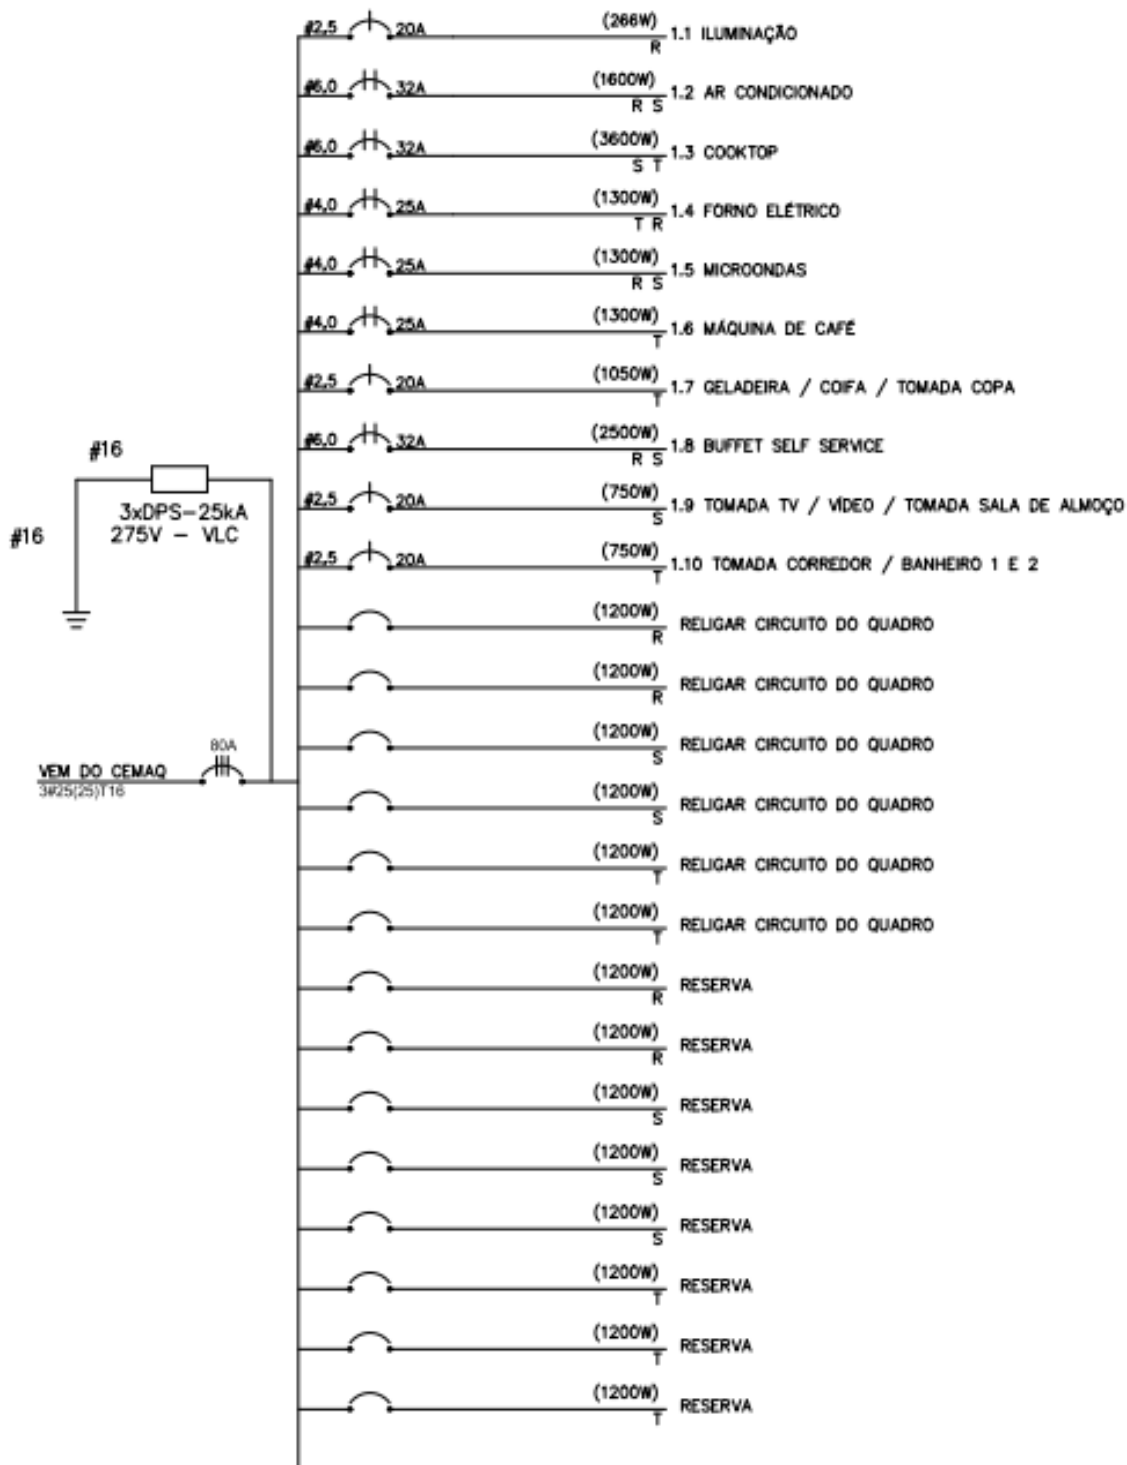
#2,5 20A (266W) R 1.1 ILUMINAÇÃO

#6,0 32A (1600W) R S 1.2 AR CONDICIONADO

#6,0 32A (3600W) S T 1.3 COOKTOP

#4,0 25A (1300W) T R 1.4 FORNO ELÉTRICO

#4,0 25A (1300W) R S 1.5 MICROONDAS

#4,0 25A (1300W) T 1.6 MÁQUINA DE CAFÉ

#2,5 20A (1050W) T 1.7 GELADEIRA / COIFA / TOMADA COPA

#6,0 32A (2500W) R S 1.8 BUFFET SELF SERVICE

#2,5 20A (750W) S 1.9 TOMADA TV / VÍDEO / TOMADA SALA DE ALMOÇO

#2,5 20A (750W) T 1.10 TOMADA CORREDOR / BANHEIRO 1 E 2

(1200W) R RELIGAR CIRCUITO DO QUADRO

(1200W) R RELIGAR CIRCUITO DO QUADRO

(1200W) S RELIGAR CIRCUITO DO QUADRO

(1200W) S RELIGAR CIRCUITO DO QUADRO

(1200W) T RELIGAR CIRCUITO DO QUADRO

(1200W) T RELIGAR CIRCUITO DO QUADRO

(1200W) R RESERVA

(1200W) R RESERVA

(1200W) S RESERVA

(1200W) S RESERVA

(1200W) S RESERVA

(1200W) T RESERVA

(1200W) T RESERVA

(1200W) T RESERVA

#16

3xDPS-25kA
275V - VLC

#16

80A

VEM DO CEMAQ
3#25(25)T16